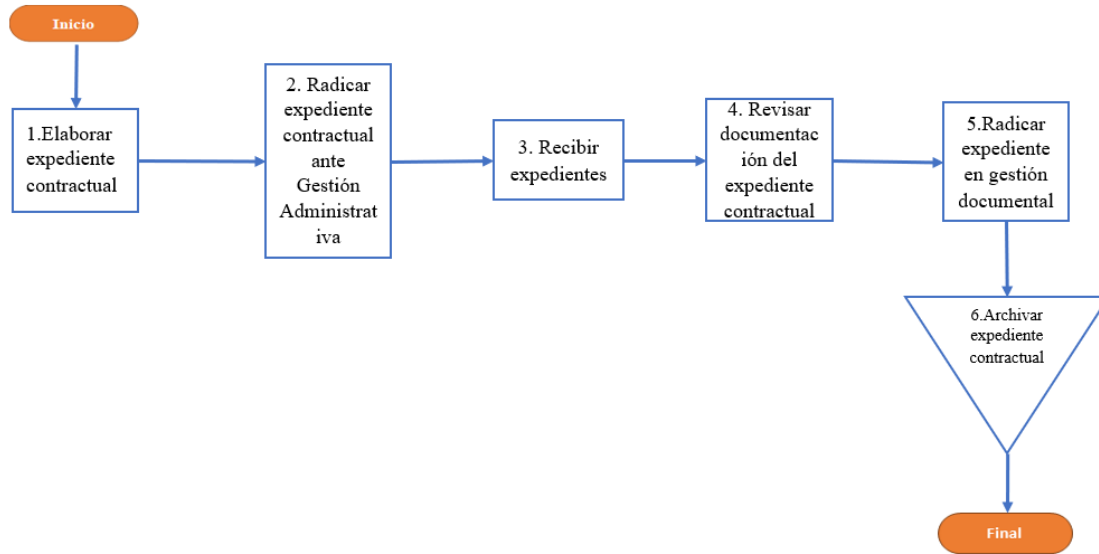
Inicio

1.Elaborar expediente contractual

2. Radicar expediente contractual ante Gestión Administrat iva

3. Recibir expedientes

4. Revisar documentac ión del expediente contractual

5.Radicar expediente en gestión documental

6.Archivar expediente contractual

Final